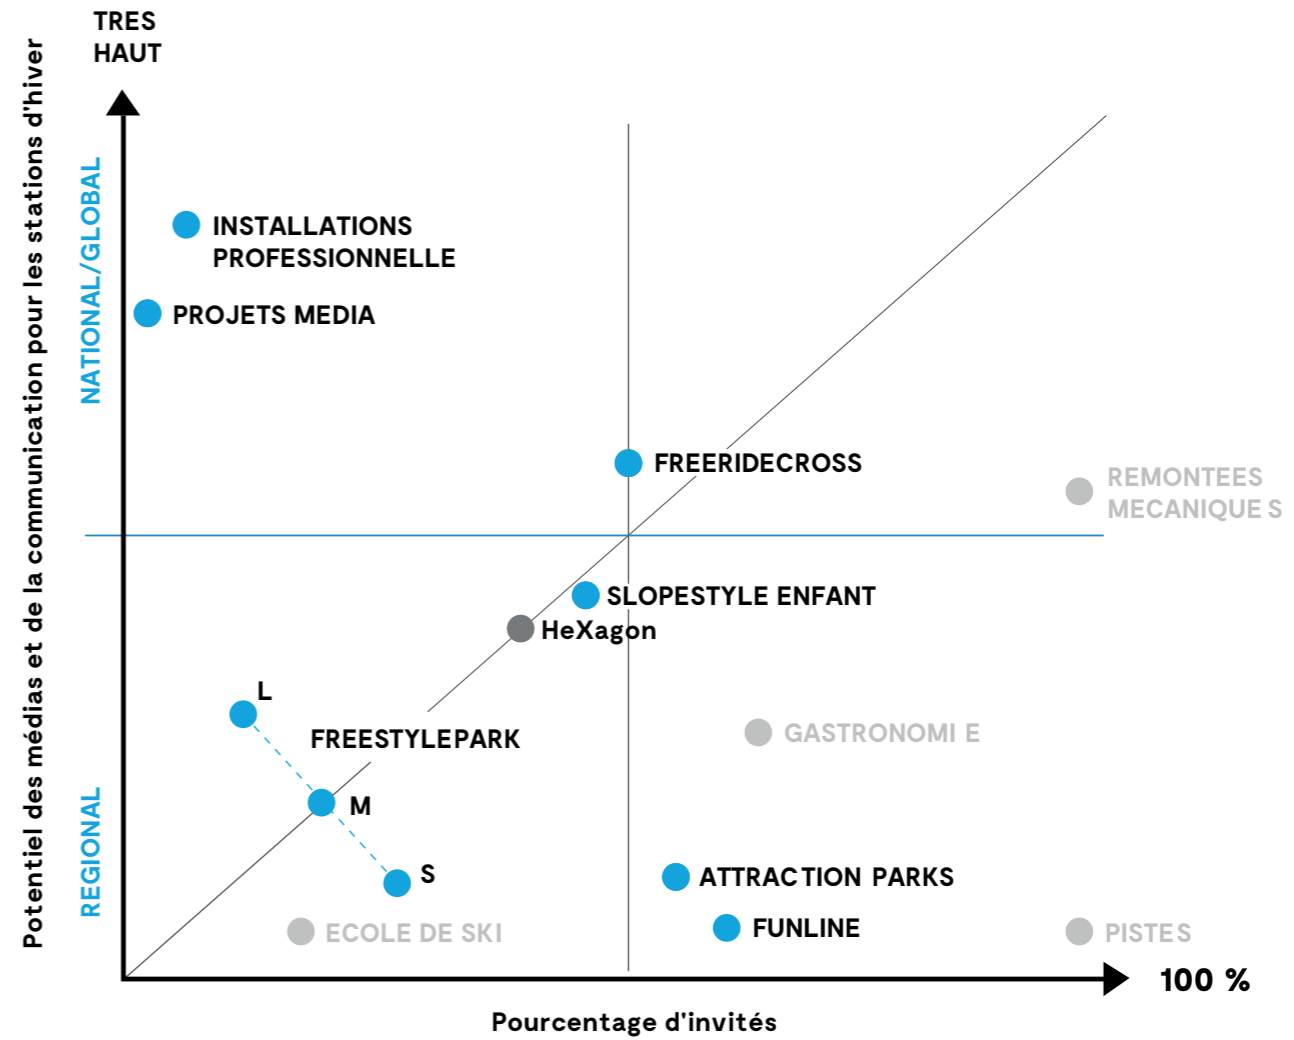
TRES HAUT

Potentiel des médias et de la communication pour les stations d'hiver

NATIONAL/GLOBAL

REGIONAL

INSTALLATIONS PROFESSIONNELLE

PROJETS MEDIA

FREERIDECROSS

REMONTEES MECANIQUE S

SLOPESTYLE ENFANT

HeXagon

L

FREESTYLEPARK

GASTRONOMI E

M

S

ATTRACTION PARKS

FUNLINE

ECOLE DE SKI

PISTES

100 %

Pourcentage d'invités